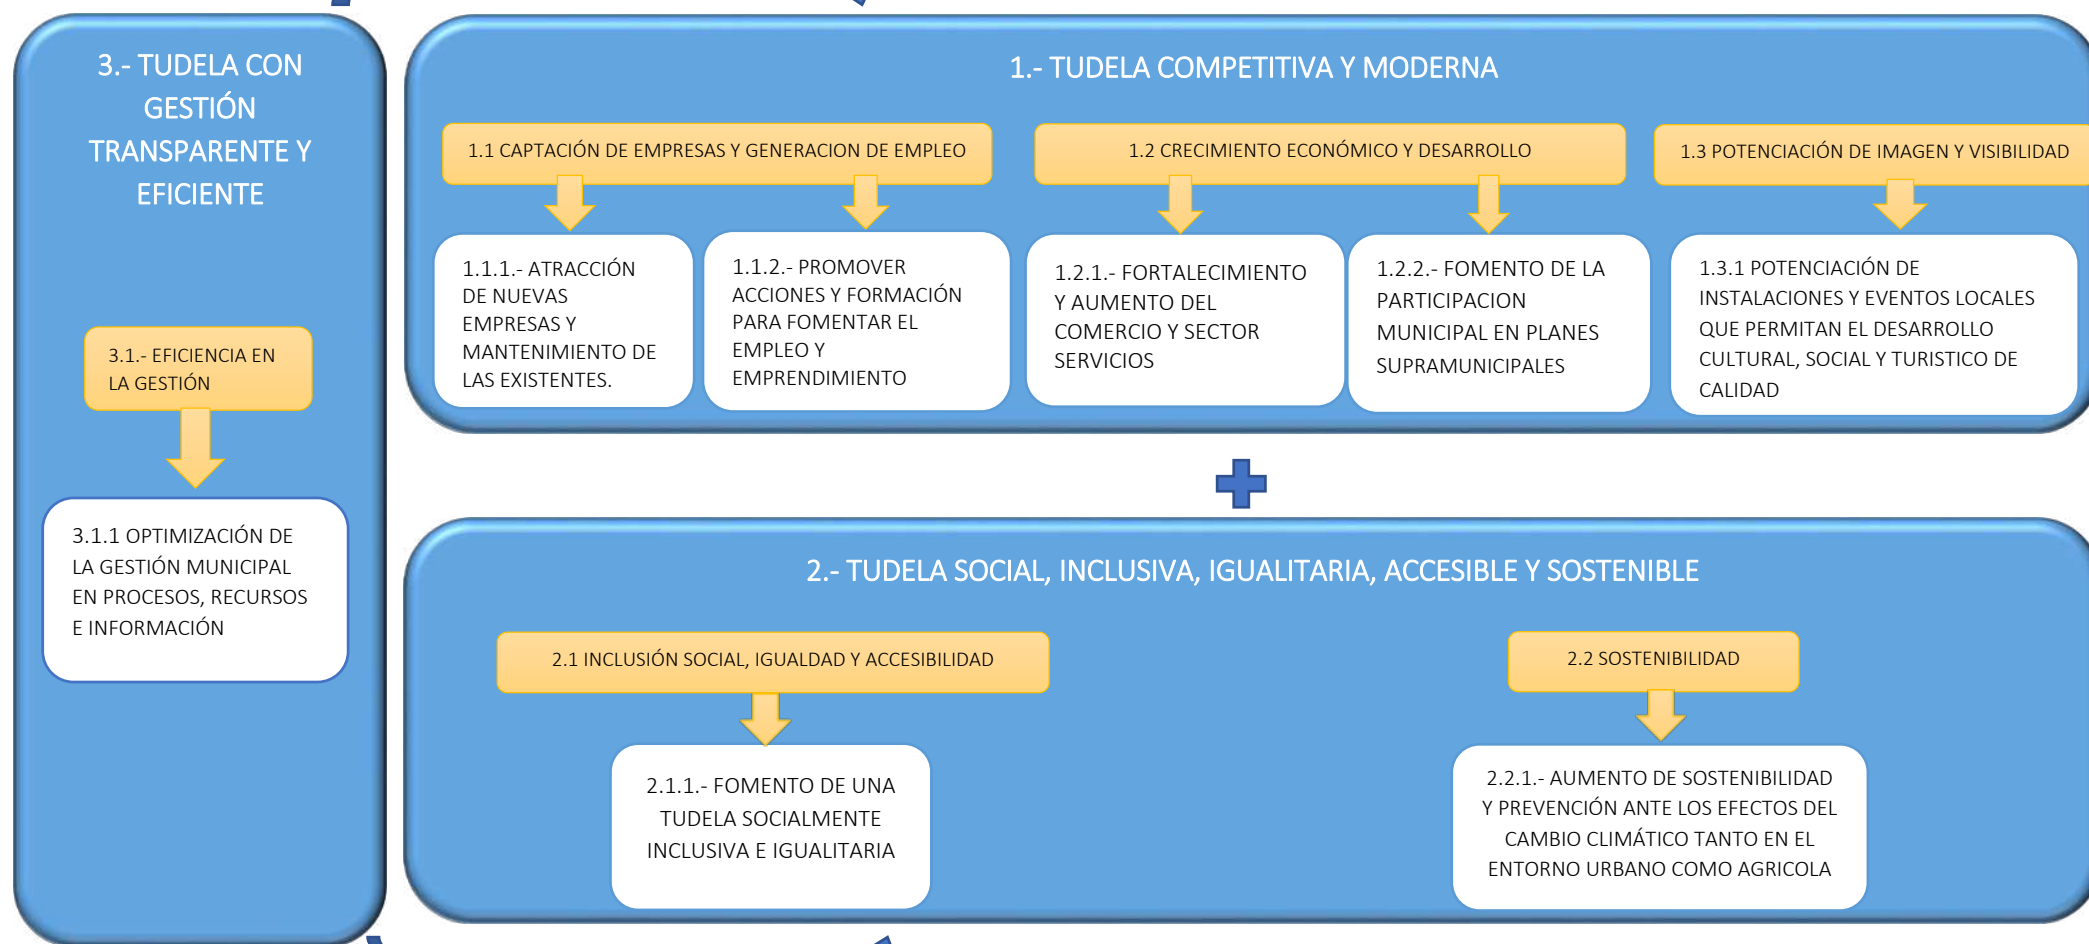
3.- TUDELA CON GESTIÓN TRANSPARENTE Y EFICIENTE

3.1.- EFICIENCIA EN LA GESTIÓN

3.1.1 OPTIMIZACIÓN DE LA GESTIÓN MUNICIPAL EN PROCESOS, RECURSOS E INFORMACIÓN

1.- TUDELA COMPETITIVA Y MODERNA

1.1 CAPTACIÓN DE EMPRESAS Y GENERACION DE EMPLEO

1.2 CRECIMIENTO ECONÓMICO Y DESARROLLO

1.3 POTENCIACIÓN DE IMAGEN Y VISIBILIDAD

1.1.1.- ATRACCIÓN DE NUEVAS EMPRESAS Y MANTENIMIENTO DE LAS EXISTENTES.

1.1.2.- PROMOVER ACCIONES Y FORMACIÓN PARA FOMENTAR EL EMPLEO Y EMPRENDIMIENTO

1.2.1.- FORTALECIMIENTO Y AUMENTO DEL COMERCIO Y SECTOR SERVICIOS

1.2.2.- FOMENTO DE LA PARTICIPACION MUNICIPAL EN PLANES SUPRAMUNICIPALES

1.3.1 POTENCIACIÓN DE INSTALACIONES Y EVENTOS LOCALES QUE PERMITAN EL DESARROLLO CULTURAL, SOCIAL Y TURISTICO DE CALIDAD

2.- TUDELA SOCIAL, INCLUSIVA, IGUALITARIA, ACCESIBLE Y SOSTENIBLE

2.1 INCLUSIÓN SOCIAL, IGUALDAD Y ACCESIBILIDAD

2.2 SOSTENIBILIDAD

2.1.1.- FOMENTO DE UNA TUDELA SOCIALMENTE INCLUSIVA E IGUALITARIA

2.2.1.- AUMENTO DE SOSTENIBILIDAD Y PREVENCIÓN ANTE LOS EFECTOS DEL CAMBIO CLIMÁTICO TANTO EN EL ENTORNO URBANO COMO AGRICOLA